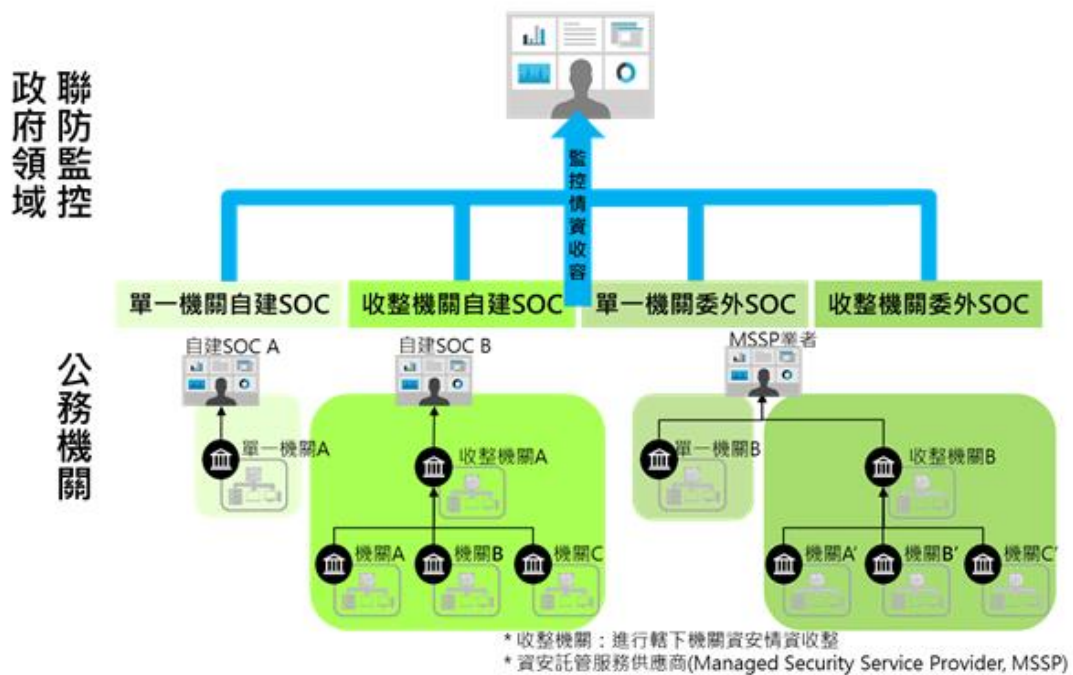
政府領域
聯防監控

監控情資收容

單一機關自建SOC
收整機關自建SOC
單一機關委外SOC
收整機關委外SOC

公務機關

自建SOC A
自建SOC B
MSSP業者

單一機關A
收整機關A
機關A
機關B
機關C
單一機關B
收整機關B
機關A'
機關B'
機關C'

* 收整機關：進行轄下機關資安情資收整
* 資安託管服務供應商(Managed Security Service Provider, MSSP)